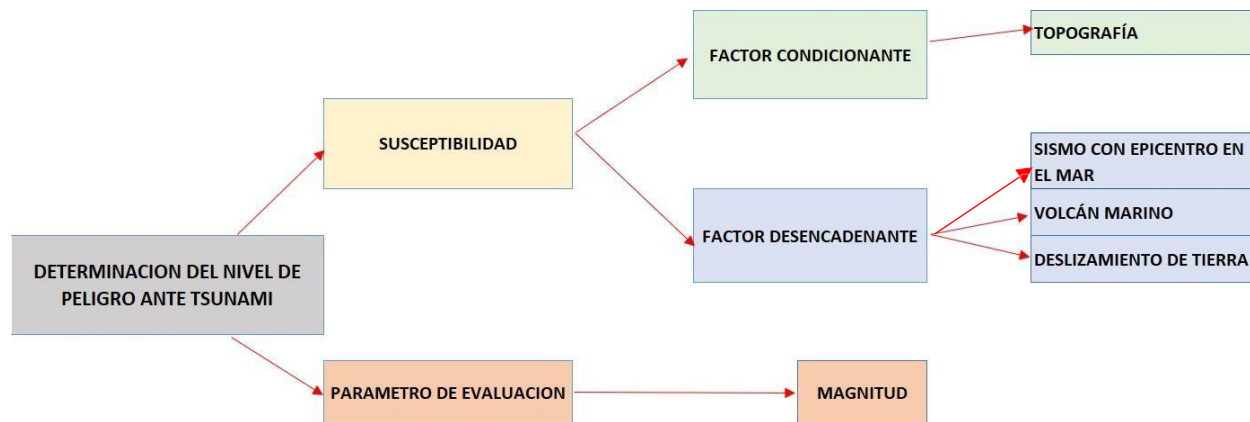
DETERMINACION DEL NIVEL DE PELIGRO ANTE TSUNAMI

SUSCEPTIBILIDAD

FACTOR CONDICIONANTE

TOPOGRAFÍA

FACTOR DESENCADENANTE

SISMO CON EPICENTRO EN EL MAR

VOLCÁN MARINO

DESLIZAMIENTO DE TIERRA

PARAMETRO DE EVALUACION

MAGNITUD